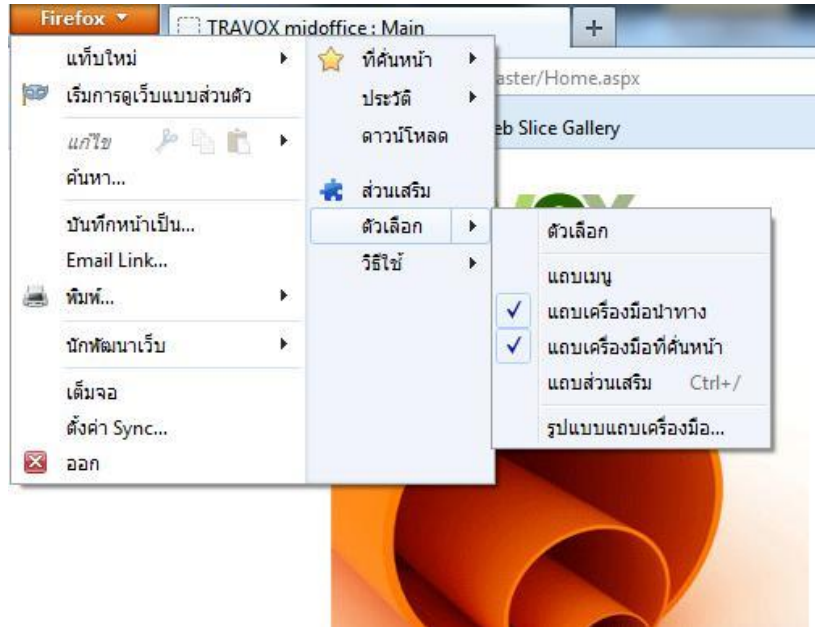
Firefox
TRAVOX midoffice : Main
+
aster/Home.aspx
eb Slice Gallery

แท็บใหม่
เริ่มการดูเว็บแบบส่วนตัว
แก้ไข
ค้นหา...
บันทึกหน้าเป็น...
Email Link...
พิมพ์...
นักพัฒนาเว็บ
เต็มจอ
ตั้งค่า Sync...
ออก

ที่คั่นหน้า
ประวัติ
ดาวน์โหลด
ส่วนเสริม
ตัวเลือก
วิธีใช้

ตัวเลือก
แถบเมนู
แถบเครื่องมือนำทาง
แถบเครื่องมือที่คั่นหน้า
แถบส่วนเสริม Ctrl+/
รูปแบบแถบเครื่องมือ...